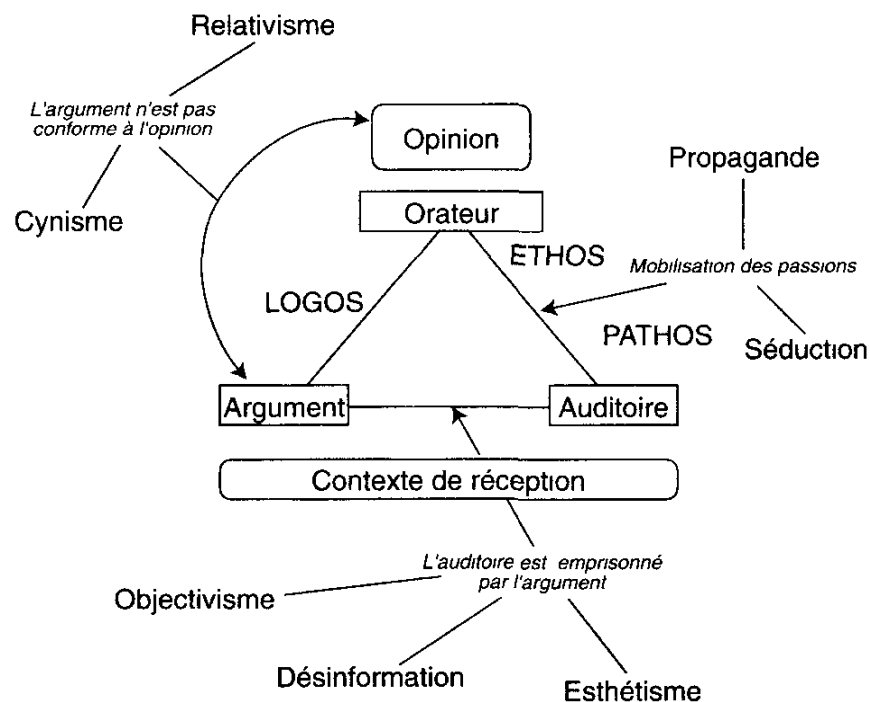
Relativisme

L'argument n'est pas conforme à l'opinion

Cynisme

Opinion

Propagande

Orateur

ETHOS

Mobilisation des passions

LOGOS

PATHOS

Séduction

Argument

Auditoire

Contexte de réception

L'auditoire est emprisonné par l'argument

Objectivisme

Désinformation

Esthétisme